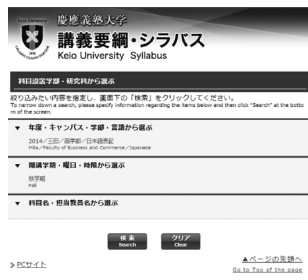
慶應義塾大学
講義要綱・シラバス
Keio University Syllabus

科目設置学部・研究科から選ぶ

絞り込みたい内容を指定し、画面下の「検索」をクリックしてください。
To narrow down a search, please specify information regarding the items below and then click "Search" at the bottom of the screen.

▼ 年度・キャンパス・学部・言語から選ぶ

2014/三田/商学部/日本語科目
Mita/Faculty of Business and Commerce/Japanese

▼ 開講学期・曜日・時限から選ぶ

秋学期
Fall

▼ 科目名・担当教員名から選ぶ

検索
Search

クリア
Clear

> PCサイト

▲ページの先頭へ
Go to Top of the page